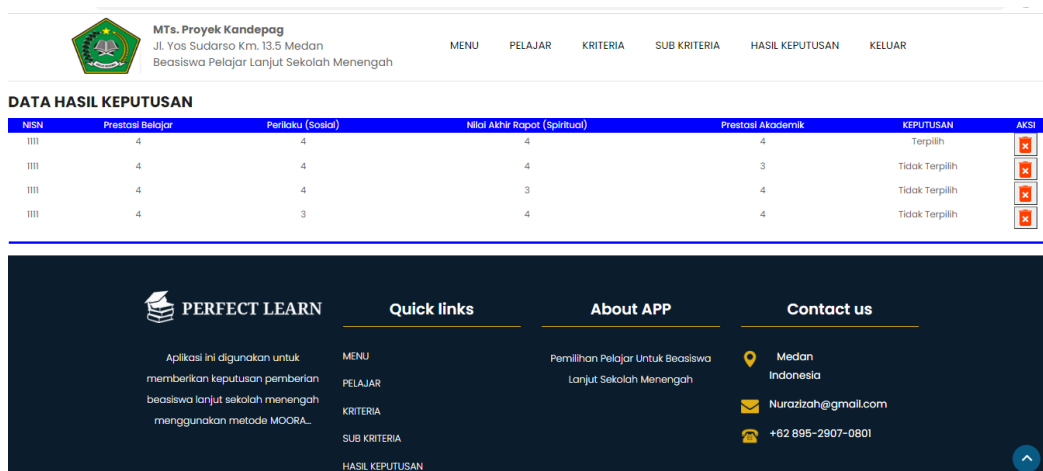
MTs. Proyek Kandepag
Jl. Yos Sudarso Km. 13.5 Medan
Beasiswa Pelajar Lanjut Sekolah Menengah

MENU PELAJAR KRITERIA SUB KRITERIA HASIL KEPUTUSAN KELUAR

DATA HASIL KEPUTUSAN

| NISN | Prestasi Belajar | Perilaku (Sosial) | Nilai Akhir Rapot (Spiritual) | Prestasi Akademik | KEPUTUSAN | AKSI |
|---|---|---|---|---|---|---|
| 1111 | 4 | 4 | 4 | 4 | Terpilih | |
| 1111 | 4 | 4 | 4 | 3 | Tidak Terpilih | |
| 1111 | 4 | 4 | 3 | 4 | Tidak Terpilih | |
| 1111 | 4 | 3 | 4 | 4 | Tidak Terpilih | |

PERFECT LEARN

Aplikasi ini digunakan untuk memberikan keputusan pemberian beasiswa lanjut sekolah menengah menggunakan metode MOORA...

Quick links

MENU
PELAJAR
KRITERIA
SUB KRITERIA
HASIL KEPUTUSAN

About APP

Pemilihan Pelajar Untuk Beasiswa Lanjut Sekolah Menengah

Contact us

Medan
Indonesia
Nurazizah@gmail.com
+62 895-2907-0801